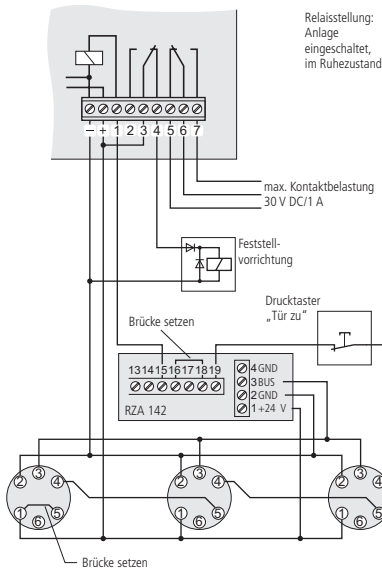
Relaisstellung: Anlage eingeschaltet, im Ruhezustand

− + 1 2 3 4 5 6 7

max. Kontaktbelastung 30 V DC/1 A

Feststellvorrichtung

Drucktaster „Tür zu"

Brücke setzen

13 14 15 16 17 18 19

RZA 142

4 GND
3 BUS
2 GND
1 +24 V

3 2 4 1 6 5

3 2 4 1 6 5

3 2 4 1 6 5

Brücke setzen